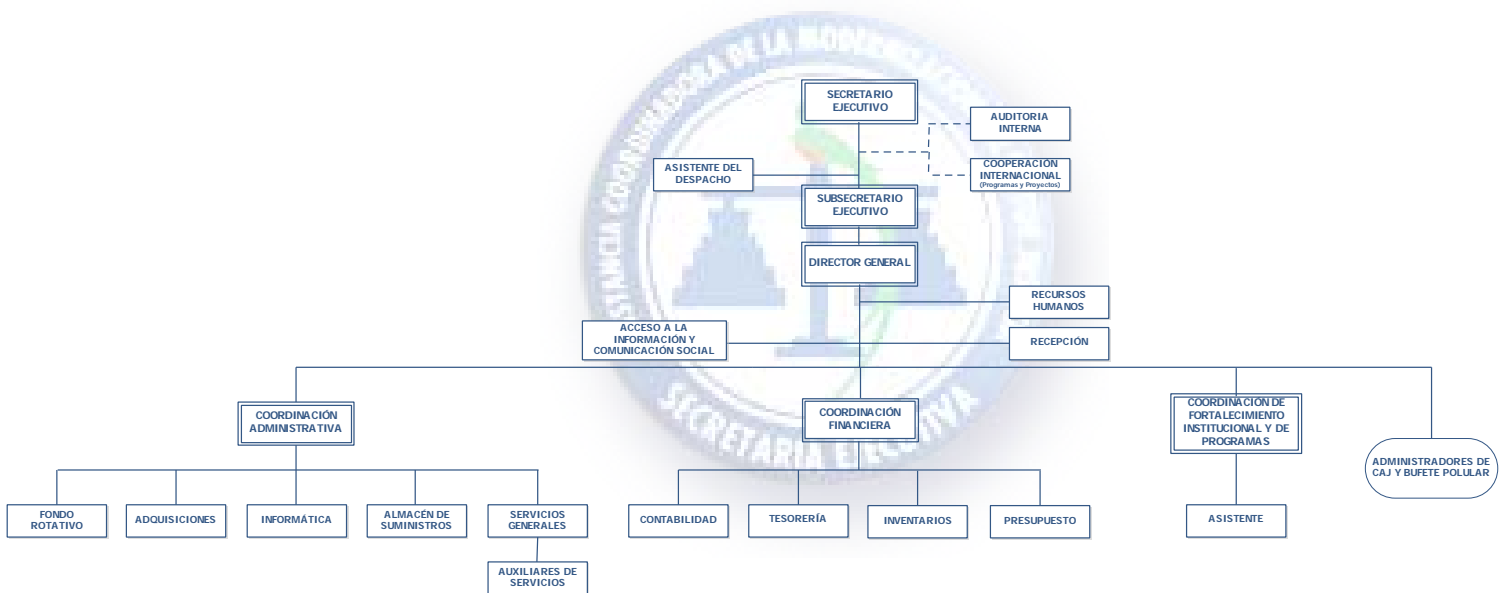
SECRETARIO EJECUTIVO

AUDITORIA INTERNA

COOPERACIÓN INTERNACIONAL (Programas y Proyectos)

ASISTENTE DEL DESPACHO

SUBSECRETARIO EJECUTIVO

DIRECTOR GENERAL

RECURSOS HUMANOS

ACCESO A LA INFORMACIÓN Y COMUNICACIÓN SOCIAL

RECEPCIÓN

COORDINACIÓN ADMINISTRATIVA

COORDINACIÓN FINANCIERA

COORDINACIÓN DE FORTALECIMIENTO INSTITUCIONAL Y DE PROGRAMAS

ADMINISTRADORES DE CAJ Y BUFETE POLULAR

FONDO ROTATIVO

ADQUISICIONES

INFORMÁTICA

ALMACÉN DE SUMINISTROS

SERVICIOS GENERALES

AUXILIARES DE SERVICIOS

CONTABILIDAD

TESORERÍA

INVENTARIOS

PRESUPUESTO

ASISTENTE

SECRETARIA EJECUTIVA